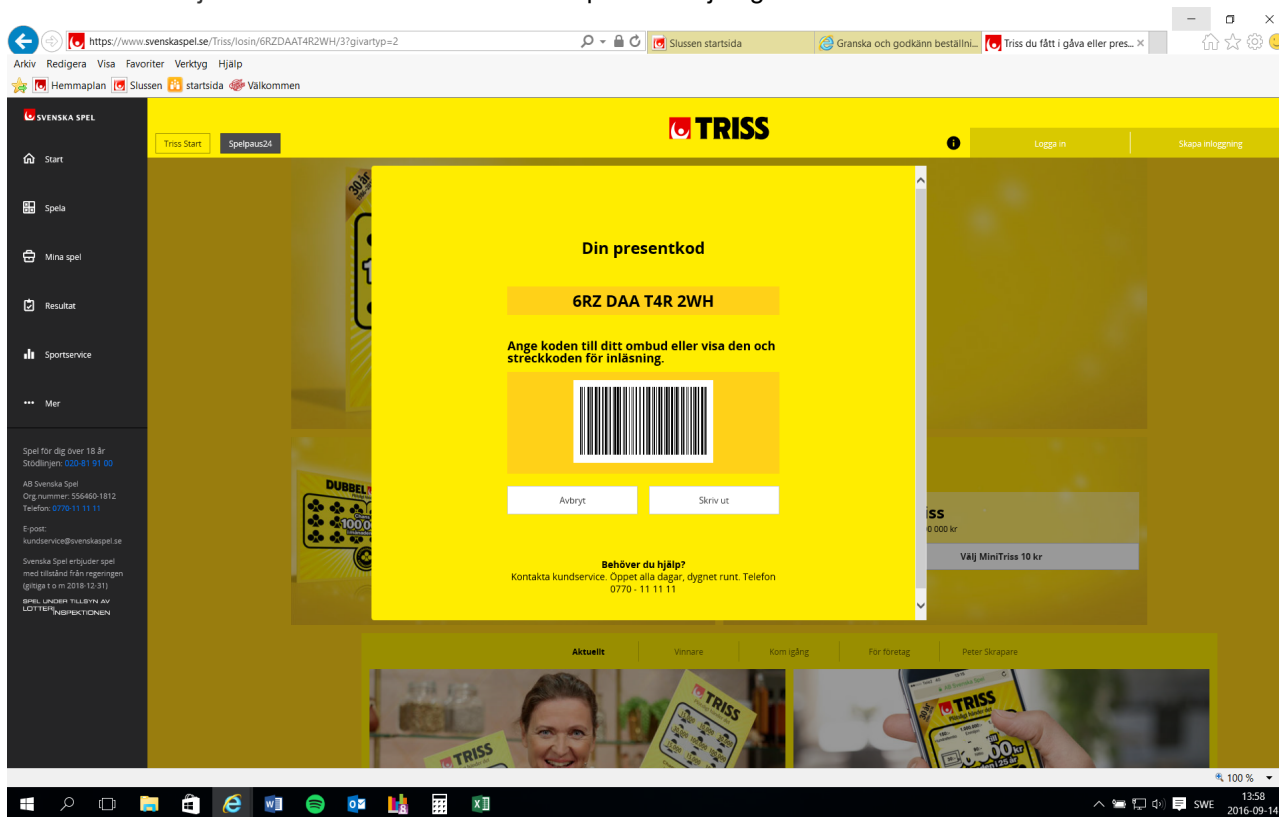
https://www.svenskaspel.se/Triss/losin/6RZDAAT4R2WH/3?givartyp=2

Slussen startsida

Granska och godkänn beställni...

Triss du fått i gåva eller pres...

Arkiv Redigera Visa Favoriter Verktyg Hjälp

Hemmaplan Slussen startsida Välkommen

SVENSKA SPEL

Start

Spela

Mina spel

Resultat

Sportservice

Mer

Spel för dig över 18 år
Stödlinjen: 020-81 91 00

AB Svenska Spel
Org.nummer: 556460-1812
Telefon: 0770-11 11 11

E-post:
kundservice@svenskaspel.se

Svenska Spel erbjuder spel med tillstånd från regeringen (giltigt t o m 2018-12-31)

SPEL UNDER TILLSYN AV LOTTERIINSPEKTIONEN

Triss Start

Spelpaus24

TRISS

Logga in

Skapa inloggning

Din presentkod

6RZ DAA T4R 2WH

Ange koden till ditt ombud eller visa den och streckkoden för inläsning.

Avbryt

Skriv ut

Behöver du hjälp?
Kontakta kundservice. Öppet alla dagar, dygnet runt. Telefon 0770 - 11 11 11

iss
0 000 kr

Välj MiniTriss 10 kr

Aktuellt

Vinnare

Kom igång

För företag

Peter Skrapare

100 %

SWE

13:58
2016-09-14